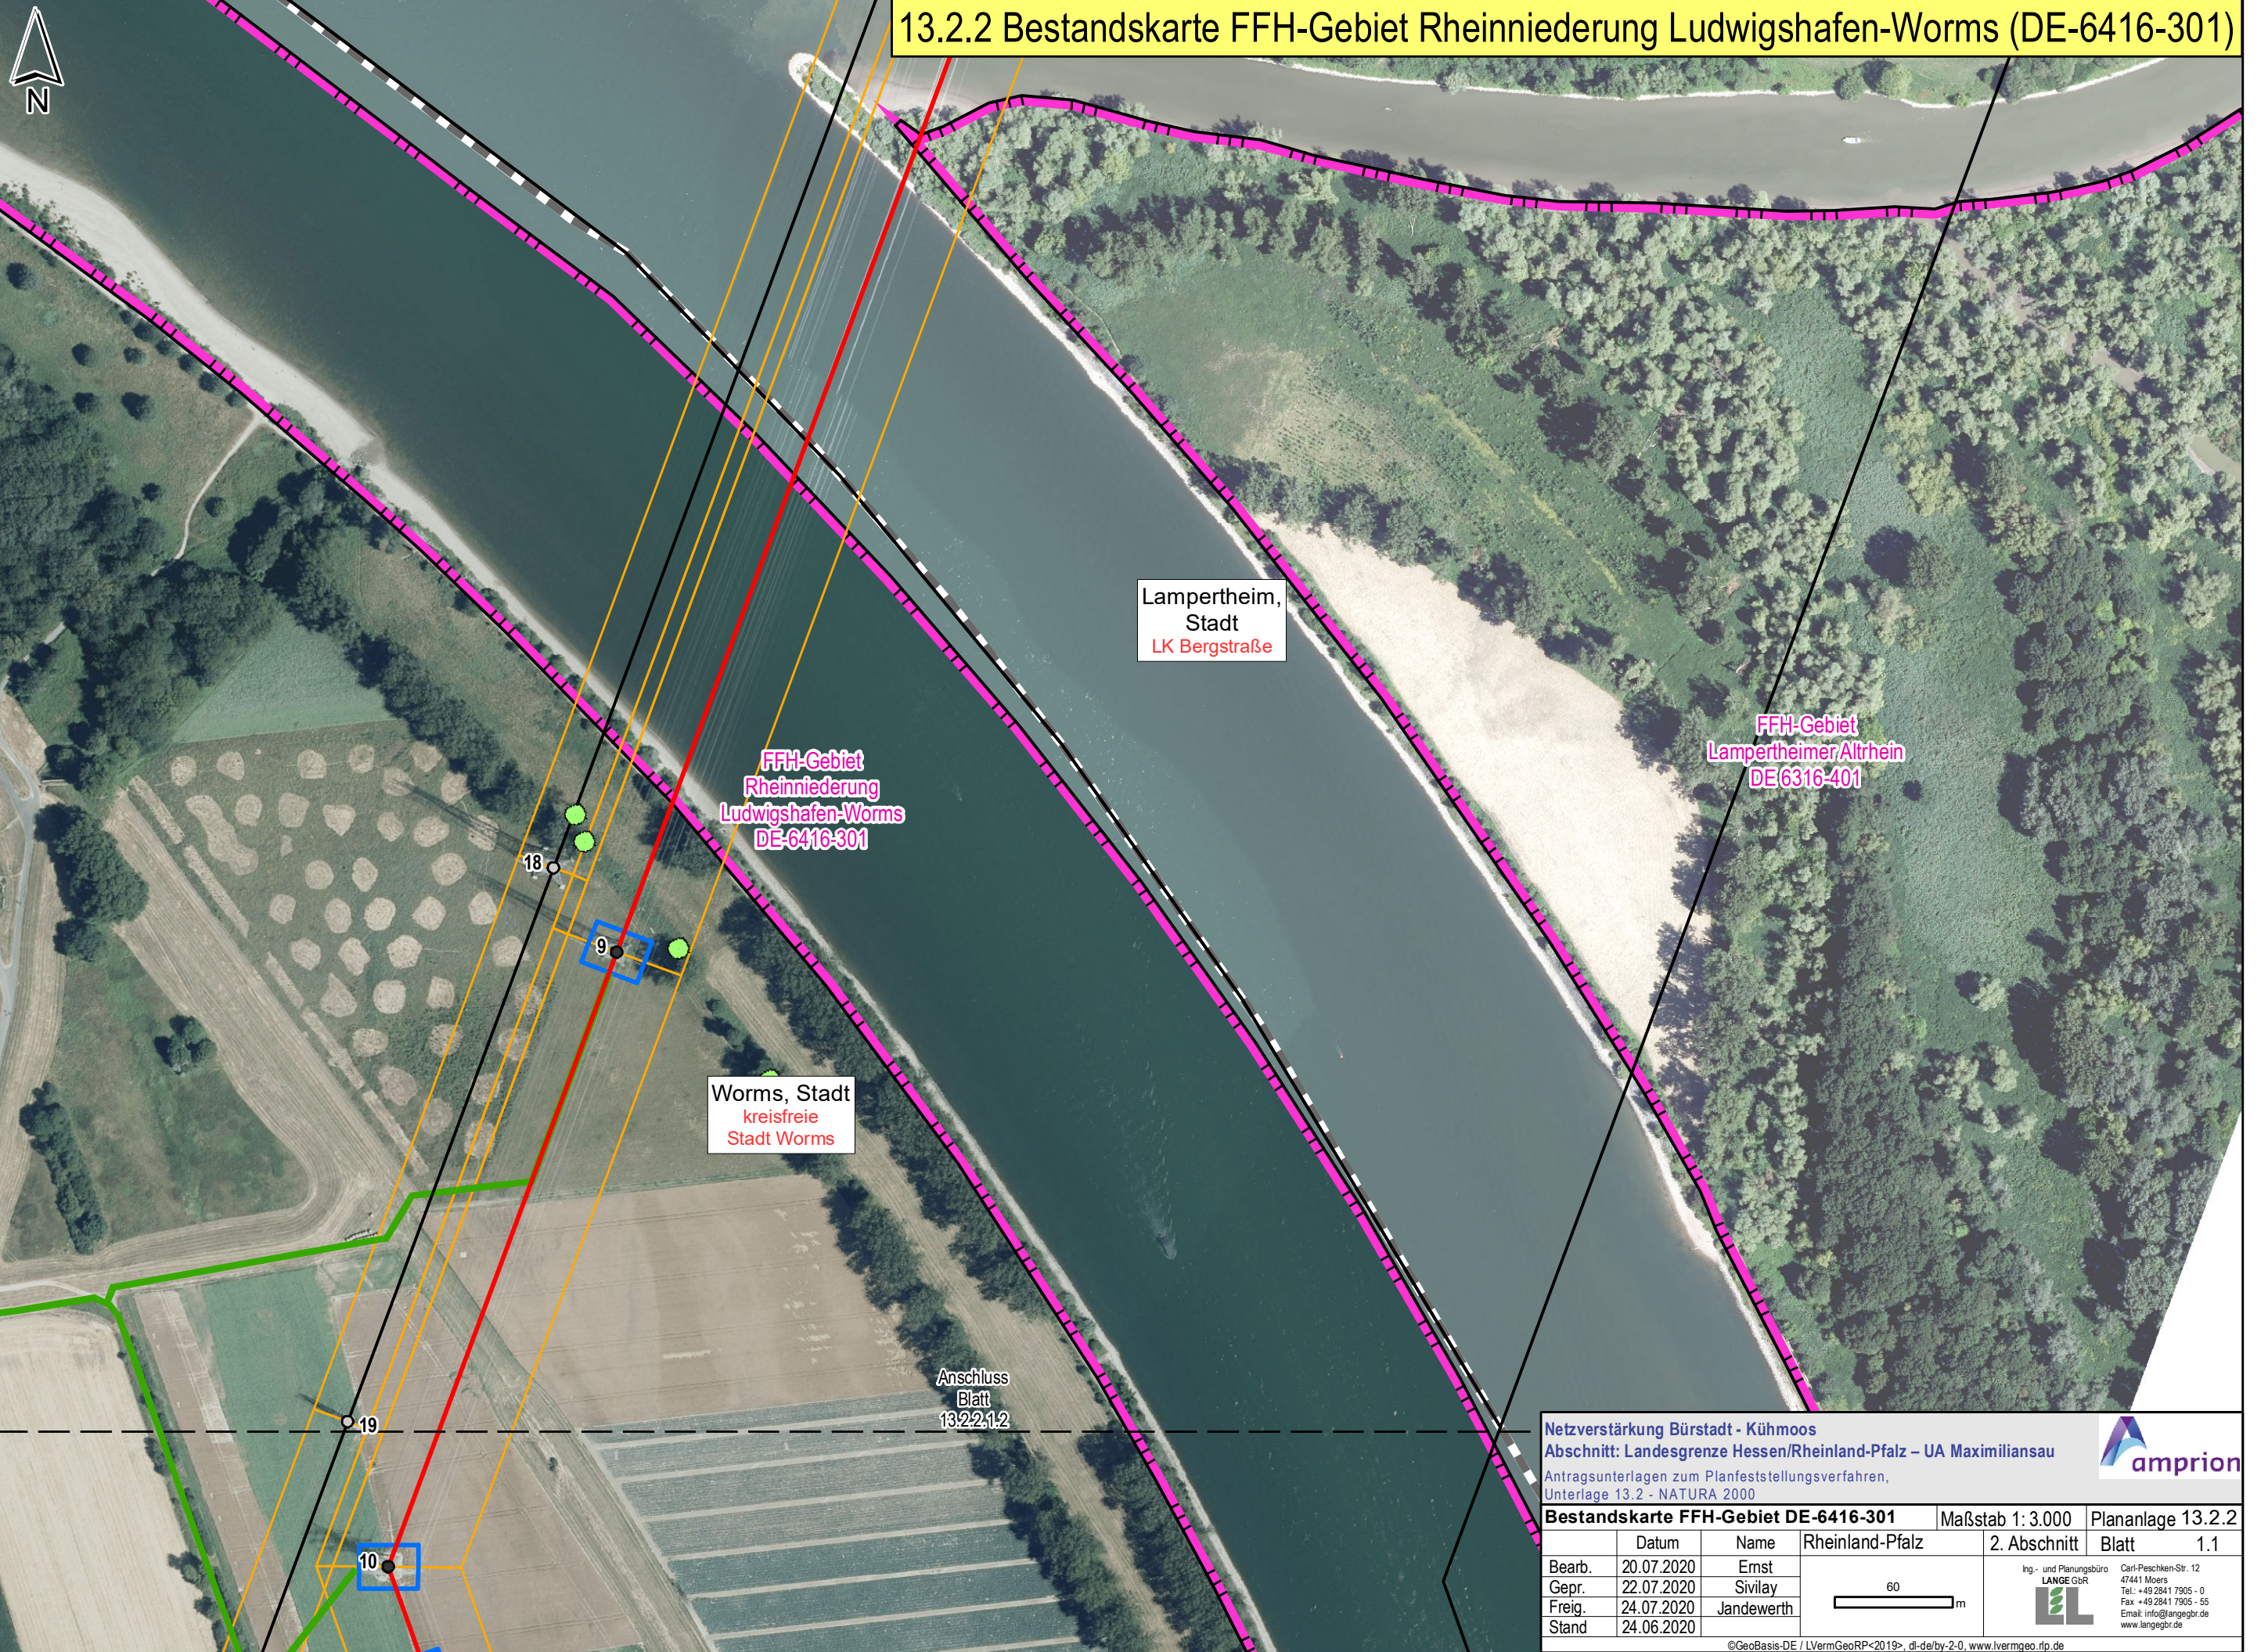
N

13.2.2 Bestandskarte FFH-Gebiet Rheinniederung Ludwigshafen-Worms (DE-6416-301)

Lampertheim, Stadt
LK Bergstraße

FFH-Gebiet Lampertheimer Altrhein DE 6316-401

FFH-Gebiet Rheinniederung Ludwigshafen-Worms DE-6416-301

18

9

Worms, Stadt
kreisfreie Stadt Worms

Anschluss Blatt 13.2.2.1.2

19

10

Netzverstärkung Bürstadt - Kühmoos
Abschnitt: Landesgrenze Hessen/Rheinland-Pfalz – UA Maximiliansau
Antragsunterlagen zum Planfeststellungsverfahren, Unterlage 13.2 - NATURA 2000

amprion

Bestandskarte FFH-Gebiet DE-6416-301

Maßstab 1: 3.000

Planlage 13.2.2

| | Datum | Name | Rheinland-Pfalz | 2. Abschnitt | Blatt 1.1 |
|---|---|---|---|---|---|
| Bearb. | 20.07.2020 | Ernst | | | |
| Gepr. | 22.07.2020 | Sivilay | | | |
| Freig. | 24.07.2020 | Jandewerth | | | |
| Stand | 24.06.2020 | | | | |

60
m

Ing.- und Planungsbüro LANGE GbR

Carl-Peschken-Str. 12
47441 Moers
Tel.: +49 2841 7905 - 0
Fax: +49 2841 7905 - 55
Email: info@langegbr.de
www.langegbr.de

©GeoBasis-DE / LVermGeoRP<2019>, dl-de/by-2-0, www.lvermgeo.rlp.de